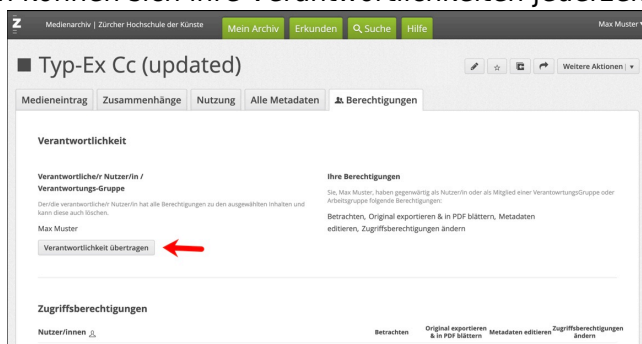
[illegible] können Sie Ihre Verantwortlichkeiten jederzeit

Z Medienarchiv | Zürcher Hochschule der Künste Mein Archiv Erkunden Suche Hilfe Max Muster

Typ-Ex Cc (updated)

Weitere Aktionen

Medieneintrag Zusammenhänge Nutzung Alle Metadaten Berechtigungen

Verantwortlichkeit

Verantwortliche/r Nutzer/in / Verantwortungs-Gruppe

Der/die verantwortliche/r Nutzer/in hat alle Berechtigungen zu den ausgewählten Inhalten und kann diese auch löschen.

Max Muster

Verantwortlichkeit übertragen

Ihre Berechtigungen

Sie, Max Muster, haben gegenwärtig als Nutzer/in oder als Mitglied einer VerantwortungsGruppe oder Arbeitsgruppe folgende Berechtigungen:

Betrachten, Original exportieren & in PDF blättern, Metadaten editieren, Zugriffsberechtigungen ändern

Zugriffsberechtigungen

| Nutzer/innen | Betrachten | Original exportieren & in PDF blättern | Metadaten editieren | Zugriffsberechtigungen ändern |
|---|---|---|---|---|